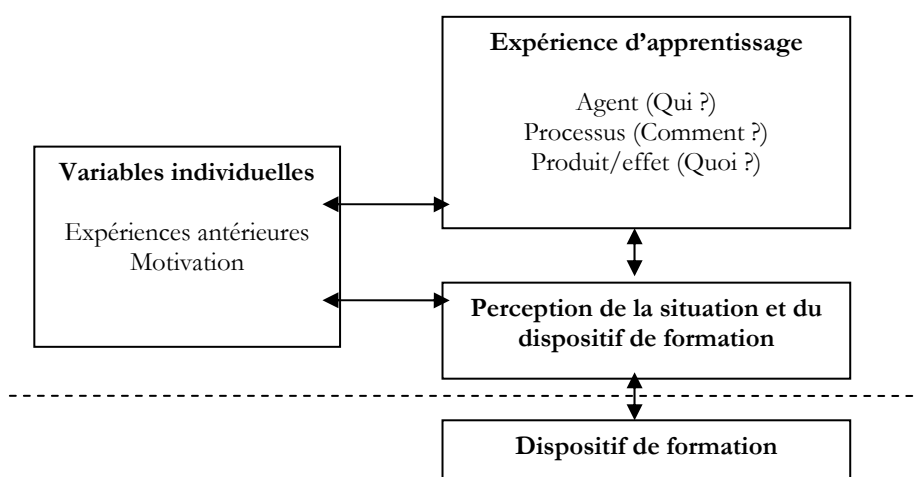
Expérience d'apprentissage

Agent (Qui ?)
Processus (Comment ?)
Produit/effet (Quoi ?)

Variables individuelles

Expériences antérieures
Motivation

Perception de la situation et du dispositif de formation

Dispositif de formation